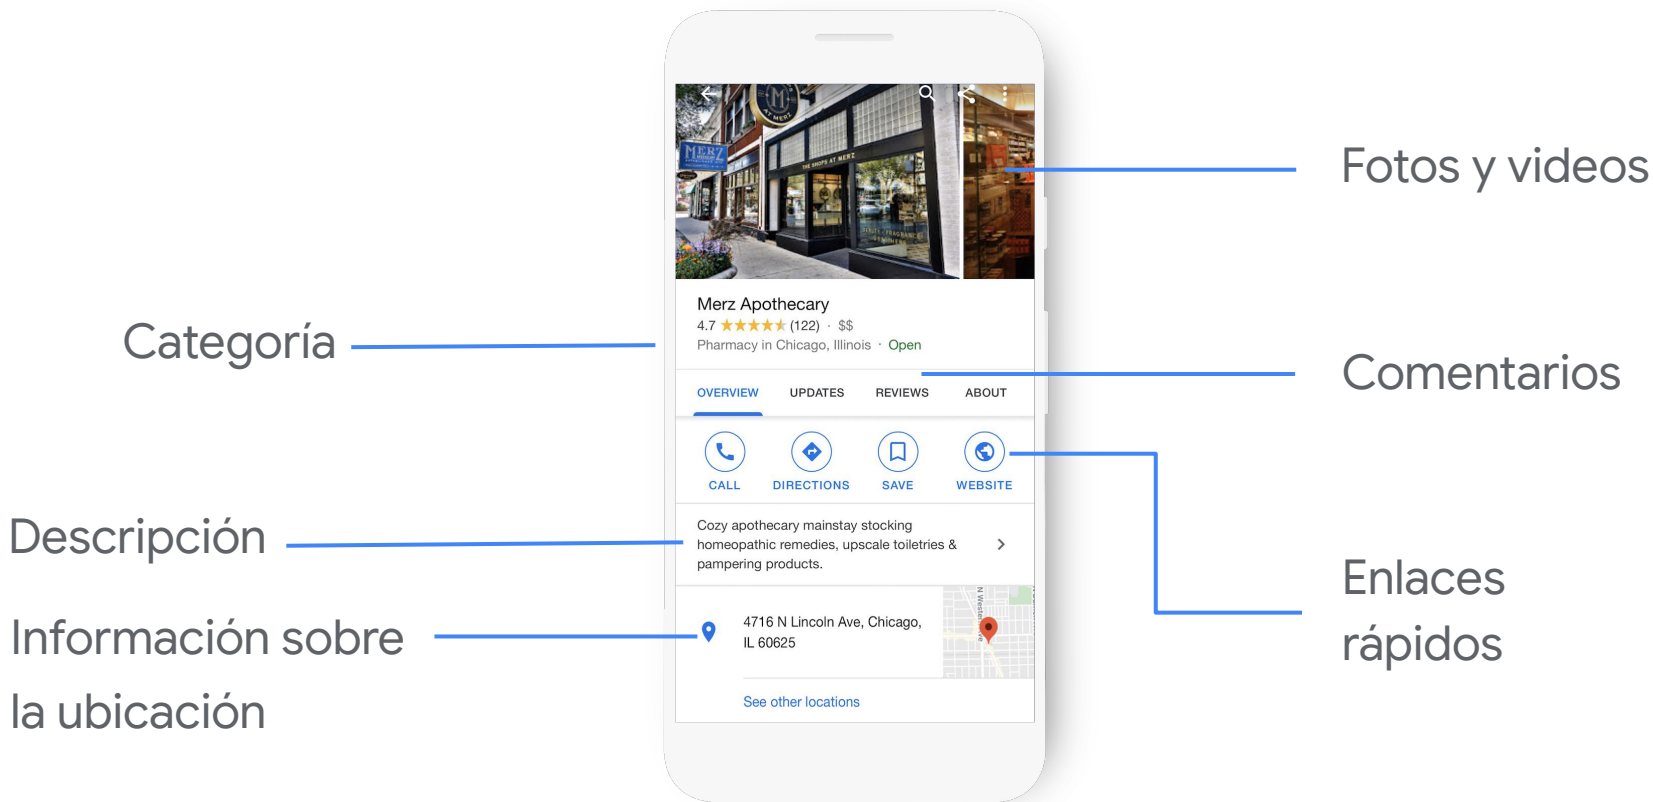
Fotos y videos

Categoría

Comentarios

Descripción

Información sobre la ubicación

Enlaces rápidos

Merz Apothecary
4.7 ★★★★★ (122) · $$
Pharmacy in Chicago, Illinois · Open

OVERVIEW UPDATES REVIEWS ABOUT

CALL DIRECTIONS SAVE WEBSITE

Cozy apothecary mainstay stocking homeopathic remedies, upscale toiletries & pampering products.

4716 N Lincoln Ave, Chicago, IL 60625

See other locations